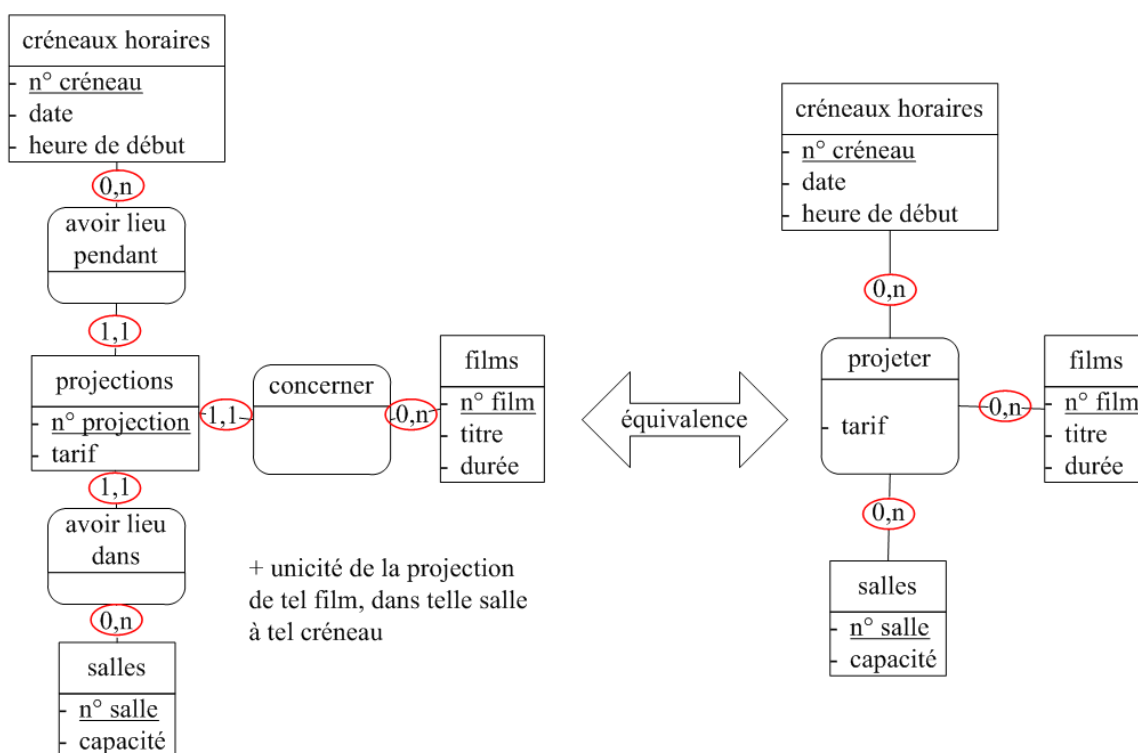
créneaux horaires
- n° créneau
- date
- heure de début

0,n

avoir lieu pendant

1,1

projections
- n° projection
- tarif

1,1

concerner

0,n

films
- n° film
- titre
- durée

1,1

avoir lieu dans

0,n

salles
- n° salle
- capacité

+ unicité de la projection de tel film, dans telle salle à tel créneau

équivalence

créneaux horaires
- n° créneau
- date
- heure de début

0,n

projeter
- tarif

0,n

films
- n° film
- titre
- durée

0,n

salles
- n° salle
- capacité